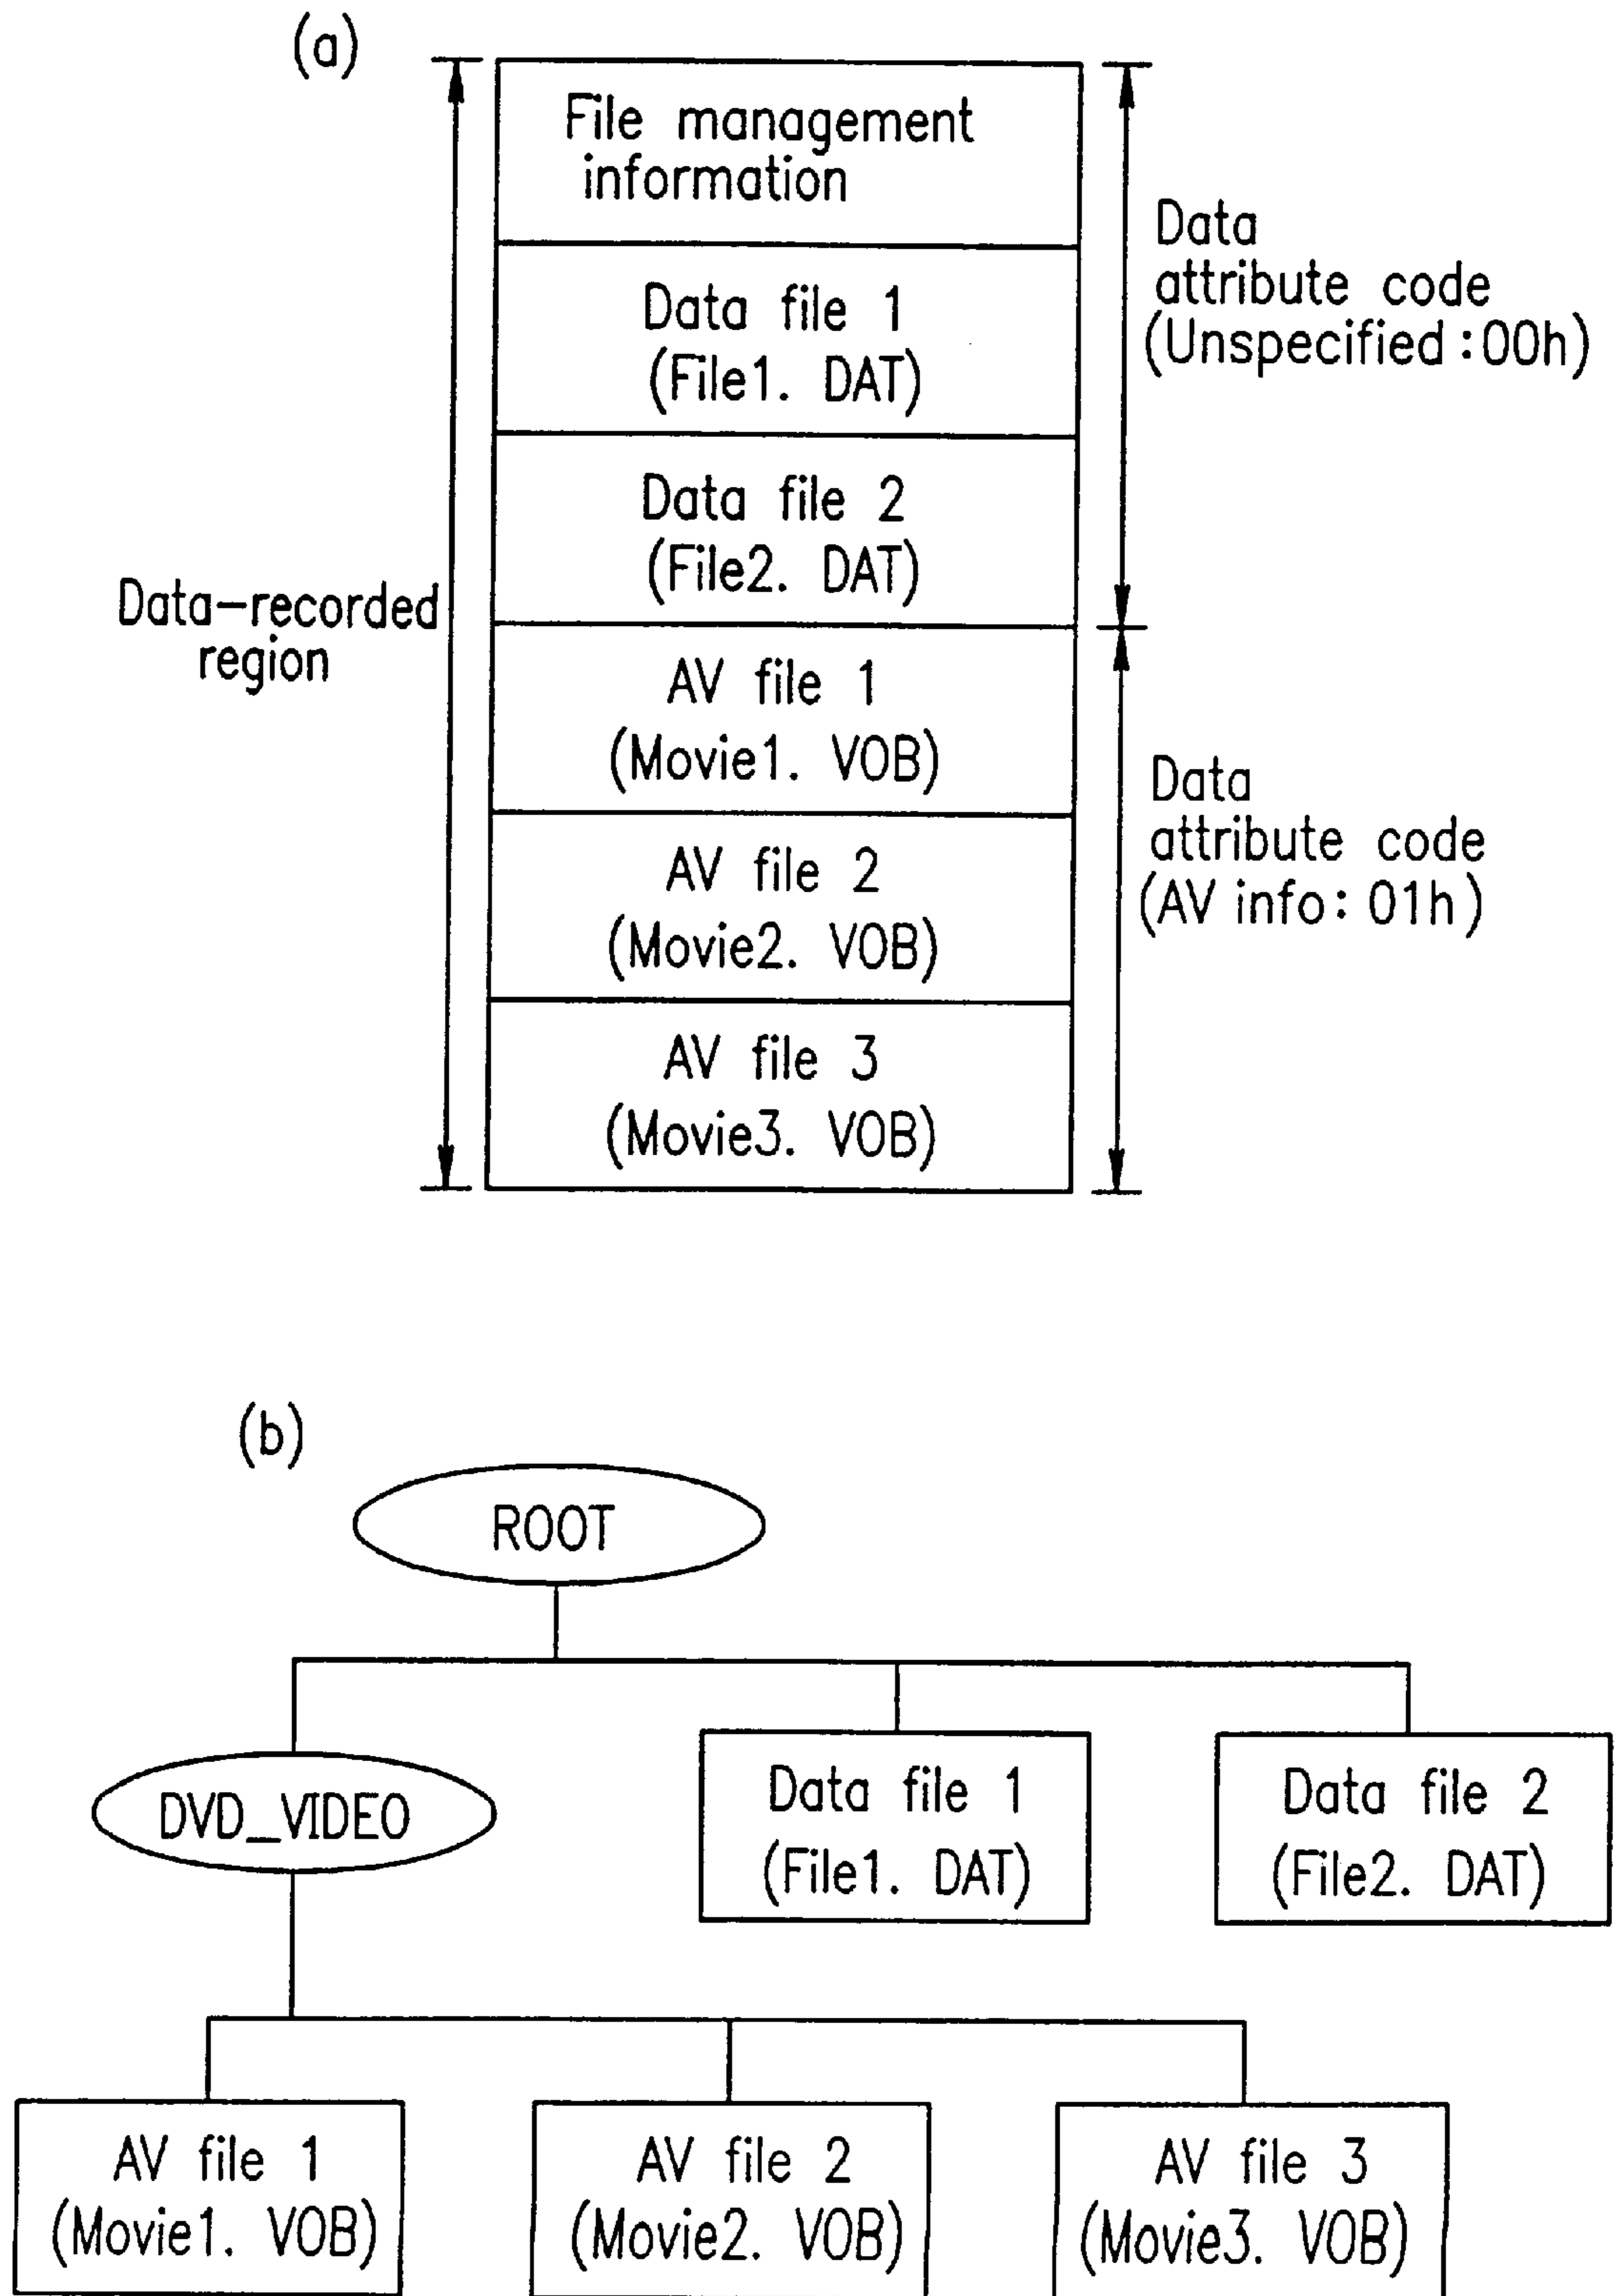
(a)

File management information

Data file 1 (File1. DAT)

Data file 2 (File2. DAT)

AV file 1 (Movie1. VOB)

AV file 2 (Movie2. VOB)

AV file 3 (Movie3. VOB)

Data-recorded region

Data attribute code (Unspecified : 00h)

Data attribute code (AV info : 01h)

(b)

ROOT

DVD_VIDEO

Data file 1 (File1. DAT)

Data file 2 (File2. DAT)

AV file 1 (Movie1. VOB)

AV file 2 (Movie2. VOB)

AV file 3 (Movie3. VOB)